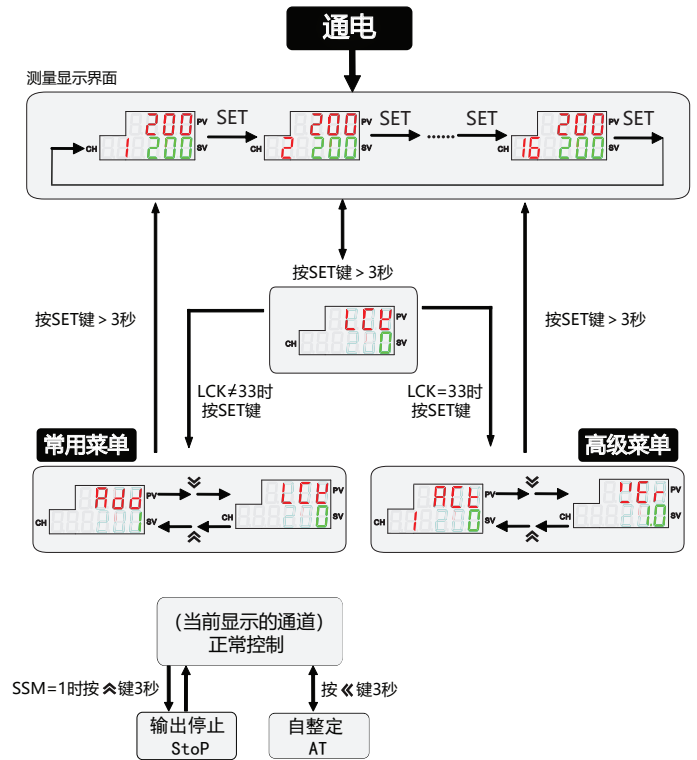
通电

测量显示界面

CH 1 200 PV 200 SV SET CH 2 200 PV 200 SV SET ······ SET CH 16 200 PV 200 SV SET

按SET键 > 3秒

按SET键 > 3秒

LCK PV 0 SV CH

按SET键 > 3秒

LCK≠33时
按SET键

LCK=33时
按SET键

常用菜单

Add PV CH 0 SV

LCK PV CH 0 SV

高级菜单

ACt PV CH 1 0 SV

VEr PV CH 1.0 SV

（当前显示的通道）
正常控制

SSM=1时按 键3秒

按 键3秒

输出停止
StoP

自整定
AT